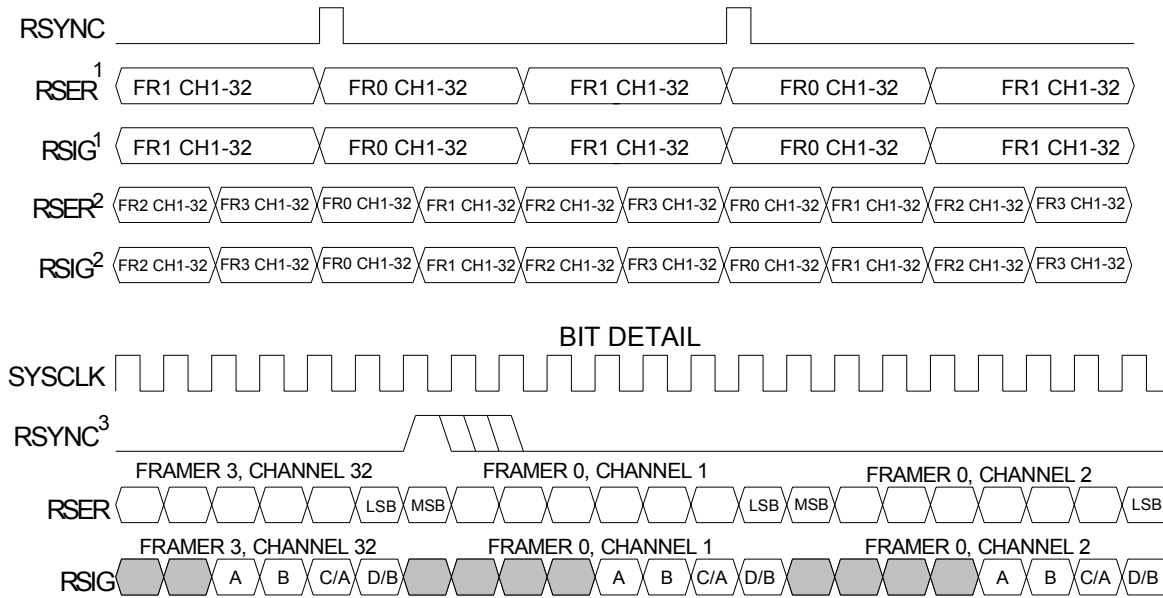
RSYNC

$RSER^1$ FR1 CH1-32 FR0 CH1-32 FR1 CH1-32 FR0 CH1-32 FR1 CH1-32

$RSIG^1$ FR1 CH1-32 FR0 CH1-32 FR1 CH1-32 FR0 CH1-32 FR1 CH1-32

$RSER^2$ FR2 CH1-32 FR3 CH1-32 FR0 CH1-32 FR1 CH1-32 FR2 CH1-32 FR3 CH1-32 FR0 CH1-32 FR1 CH1-32 FR2 CH1-32 FR3 CH1-32

$RSIG^2$ FR2 CH1-32 FR3 CH1-32 FR0 CH1-32 FR1 CH1-32 FR2 CH1-32 FR3 CH1-32 FR0 CH1-32 FR1 CH1-32 FR2 CH1-32 FR3 CH1-32

BIT DETAIL

SYSCLK

$RSYNC^3$

FRAMER 3, CHANNEL 32 FRAMER 0, CHANNEL 1 FRAMER 0, CHANNEL 2

RSER LSB MSB LSB MSB LSB

FRAMER 3, CHANNEL 32 FRAMER 0, CHANNEL 1 FRAMER 0, CHANNEL 2

RSIG A B C/A D/B A B C/A D/B A B C/A D/B